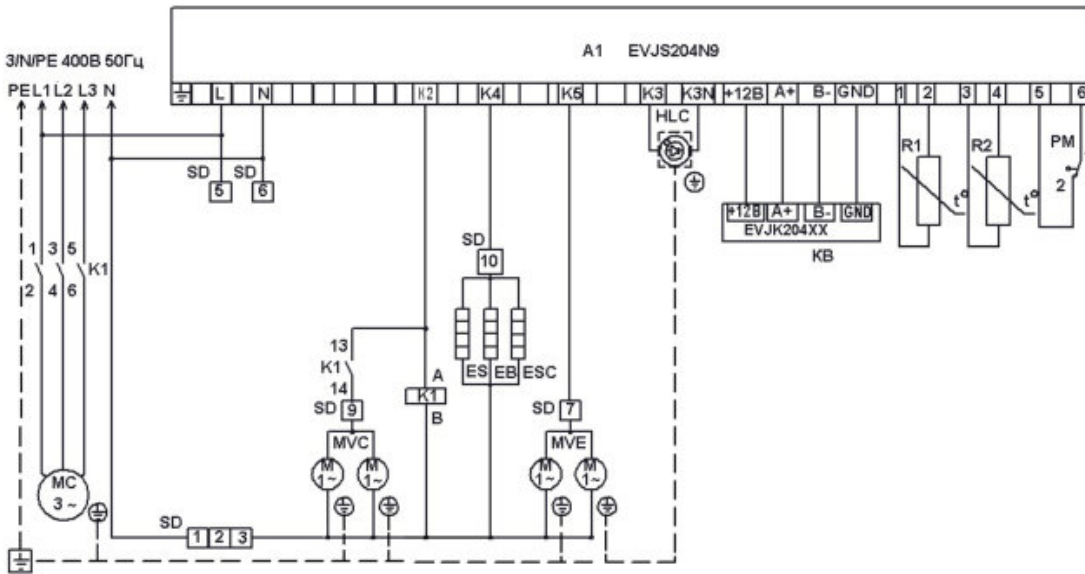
3/N/PE 400В 50Гц
PE L1 L2 L3 N

A1 EVJS204N9

L N K2 K4 K5 K3 K3N +12B A+ B- GND 1 2 3 4 5 6

HLC

SD SD
5 6

+12B A+ B- GND
EVJK204XX
KB

R1 R2 PM
t° t° 2

SD
10

1 3 5
K1
2 4 6

13
K1
14
SD 9

A
K1
B

ES EB ESC

SD 7

MVC MVE

M 1~ M 1~ M 1~ M 1~

MC
3 ~

SD
1 2 3